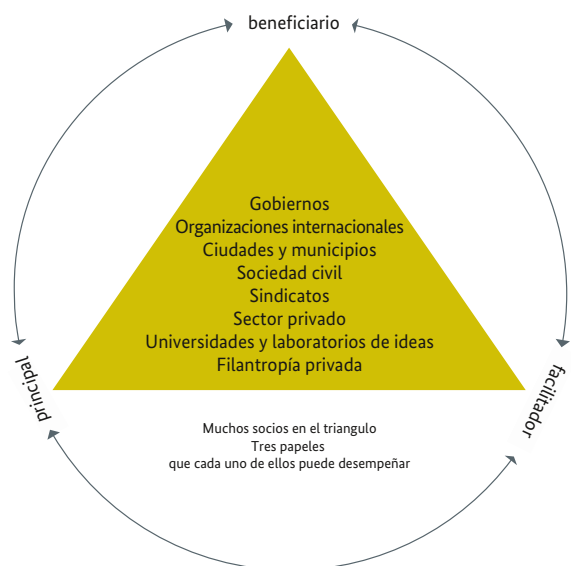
beneficiario

Gobiernos
Organizaciones internacionales
Ciudades y municipios
Sociedad civil
Sindicatos
Sector privado
Universidades y laboratorios de ideas
Filantropía privada

principal

facilitador

Muchos socios en el triangulo
Tres papeles
que cada uno de ellos puede desempeñar